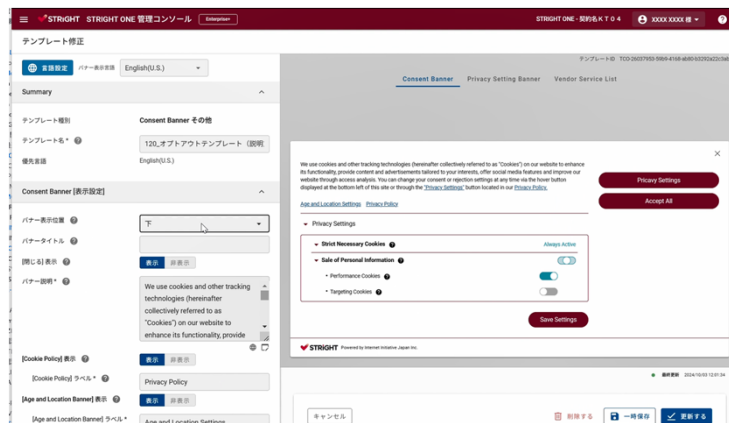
STRIGHT STRIGHT ONE 管理コンソール Enterprise

STRIGHT ONE - 契約名ＫＴ０４ XXXX XXXX 様

テンプレート修正

言語設定 バナー表示言語 English(U.S.)

Summary

テンプレート種別 Consent Banner その他

テンプレート名 * 120_オプトアウトテンプレート（説明

優先言語 English(U.S.)

Consent Banner [表示設定]

バナー表示位置 下

バナータイトル

[閉じる] 表示 表示 非表示

バナー説明 * We use cookies and other tracking technologies (hereinafter collectively referred to as "Cookies") on our website to enhance its functionality, provide

[Cookie Policy] 表示 表示 非表示

[Cookie Policy] ラベル * Privacy Policy

[Age and Location Banner] 表示 表示 非表示

[Age and Location Banner] ラベル * Age and Location Settings

テンプレートID TCO-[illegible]

Consent Banner Privacy Setting Banner Vendor Service List

We use cookies and other tracking technologies (hereinafter collectively referred to as "Cookies") on our website to enhance its functionality, provide content and advertisements tailored to your interests, offer social media features and improve our website through access analysis. You can change your consent or rejection settings at any time via the hover button displayed at the bottom left of this site or through the "Privacy Settings" button located in our Privacy Policy.

Age and Location Settings Privacy Policy

Privacy Settings

Accept All

Privacy Settings

Strict Necessary Cookies Always Active

Sale of Personal Information

Performance Cookies

Targeting Cookies

Save Settings

STRIGHT Powered by Internet Initiative Japan Inc.

最終更新 2024/10/03 12:07:34

キャンセル 削除する 一時保存 更新する